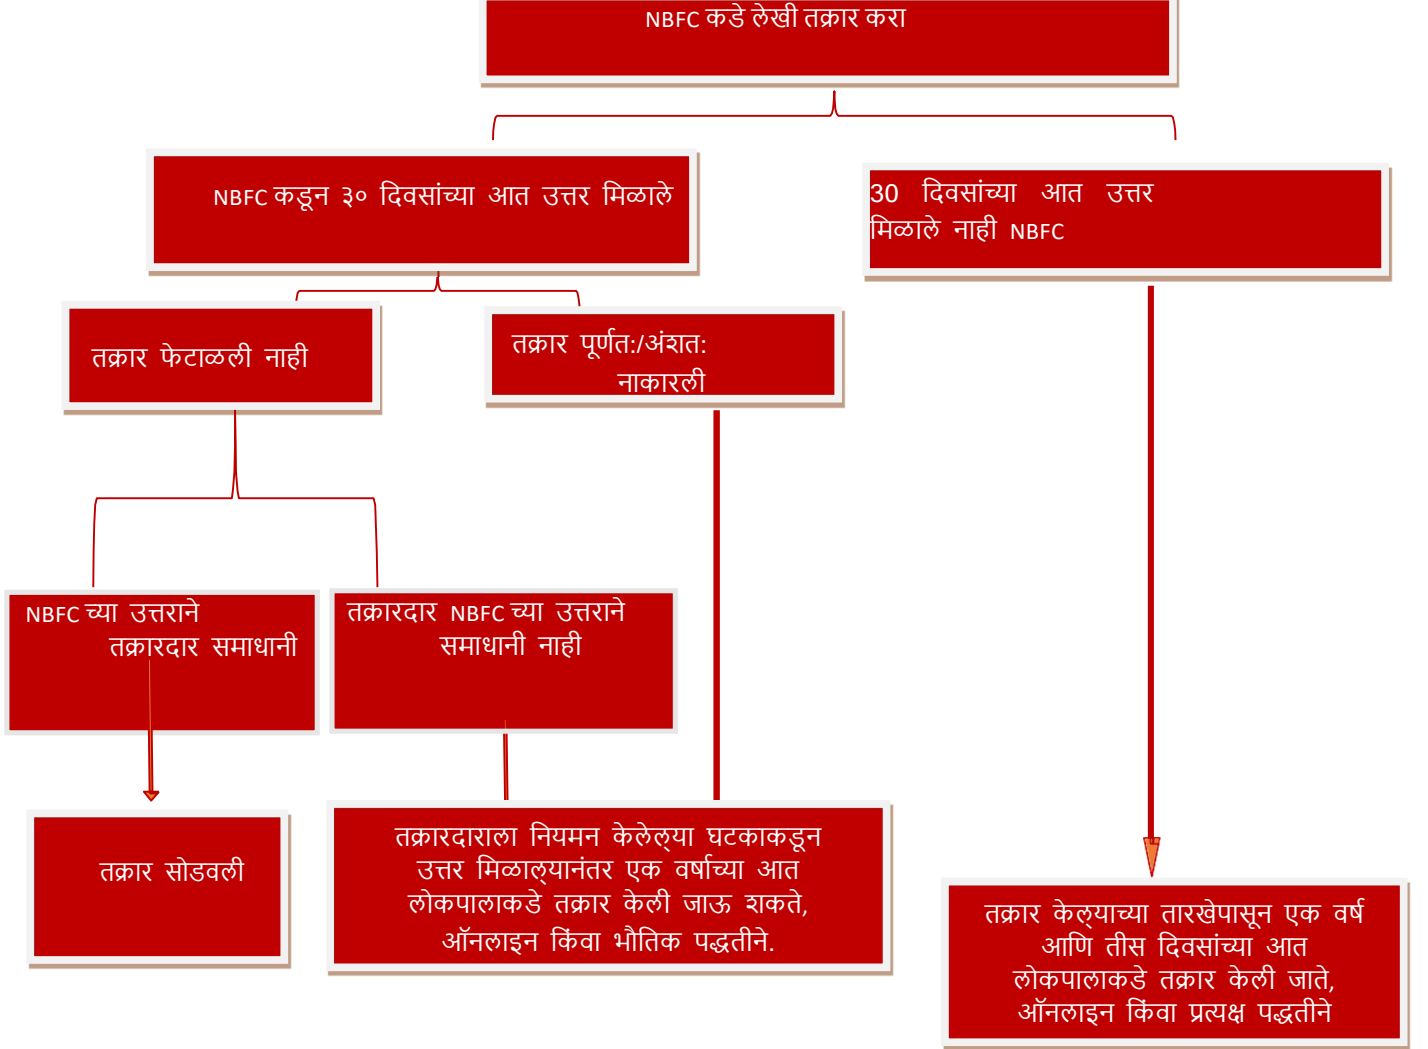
NBFC कडे लेखी तक्रार करा

NBFC कडून ३० दिवसांच्या आत उत्तर मिळाले

30 दिवसांच्या आत उत्तर मिळाले नाही NBFC

तक्रार फेटाळली नाही

तक्रार पूर्णत:/अंशत: नाकारली

NBFC च्या उत्तराने तक्रारदार समाधानी

तक्रारदार NBFC च्या उत्तराने समाधानी नाही

तक्रार सोडवली

तक्रारदाराला नियमन केलेल्या घटकाकडून उत्तर मिळाल्यानंतर एक वर्षाच्या आत लोकपालाकडे तक्रार केली जाऊ शकते, ऑनलाइन किंवा भौतिक पद्धतीने.

तक्रार केल्याच्या तारखेपासून एक वर्ष आणि तीस दिवसांच्या आत लोकपालाकडे तक्रार केली जाते, ऑनलाइन किंवा प्रत्यक्ष पद्धतीने